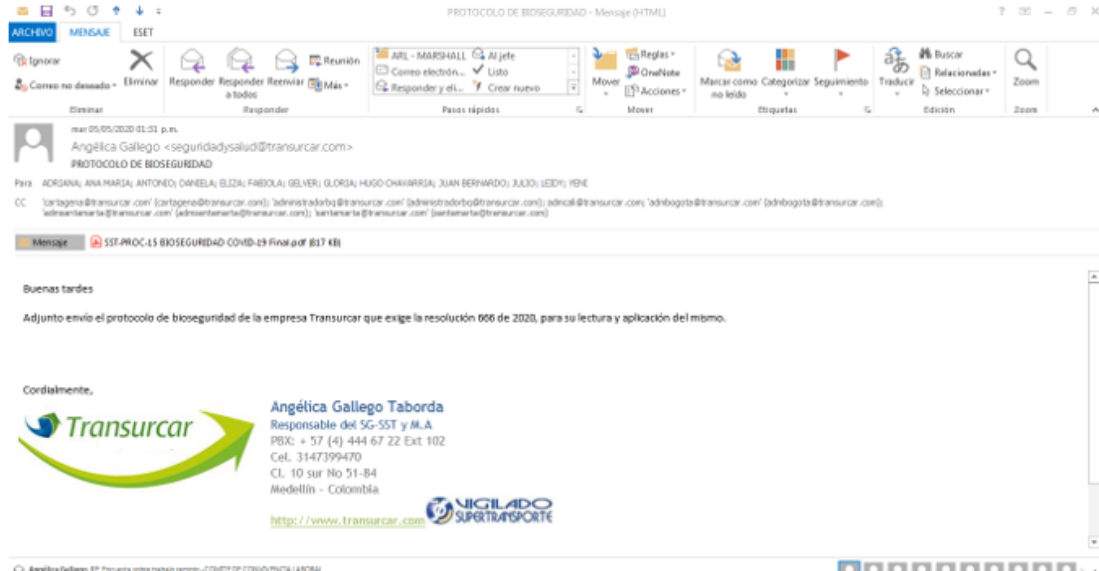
PROTOCOLO DE BIOSEGURIDAD - Mensaje (HTML)

ARCHIVO MENSAJE ESET

Ignorar
Correo no deseado
Eliminar
Eliminar
Responder
Responder a todos
Reenviar
Reunión
Más
Responder
ARL - MARSHALL
Correo electrón...
Responder y eli...
Al jefe
Listo
Crear nuevo
Pasos rápidos
Mover
Reglas
OneNote
Acciones
Mover
Marcar como no leído
Categorizar
Seguimiento
Etiquetas
Traducir
Buscar
Relacionadas
Seleccionar
Edición
Zoom
Zoom

mar 05/05/2020 01:51 p.m.
Angélica Gallego <seguridadysalud@transurcar.com>
PROTOCOLO DE BIOSEGURIDAD

Para ADRIANA; ANA MARIA; ANTONIO; DANIELA; ELIZA; FABIOLA; GELVER; GLORIA; HUGO CHAVARRIA; JUAN BERNARDO; JULIO; LEIDY; YENE

CC 'cartagena@transurcar.com' (cartagena@transurcar.com); 'administradorbq@transurcar.com' (administradorbq@transurcar.com); adincali@transurcar.com; 'admbogota@transurcar.com' (admbogota@transurcar.com); 'admsantamarta@transurcar.com' (admsantamarta@transurcar.com); 'santamarta@transurcar.com' (santamarta@transurcar.com)

Mensaje SST-PROC-15 BIOSEGURIDAD COVID-19 Final.pdf (817 KB)

Buenas tardes

Adjunto envío el protocolo de bioseguridad de la empresa Transurcar que exige la resolución 666 de 2020, para su lectura y aplicación del mismo.

Cordialmente,

Transurcar

Angélica Gallego Taborda
Responsable del SG-SST y M.A
PBX: + 57 (4) 444 67 22 Ext 102
Cel. 3147399470
Cl. 10 sur No 51-84
Medellín - Colombia

http://www.transurcar.com

VIGILADO SUPERTRANSPORTE

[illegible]